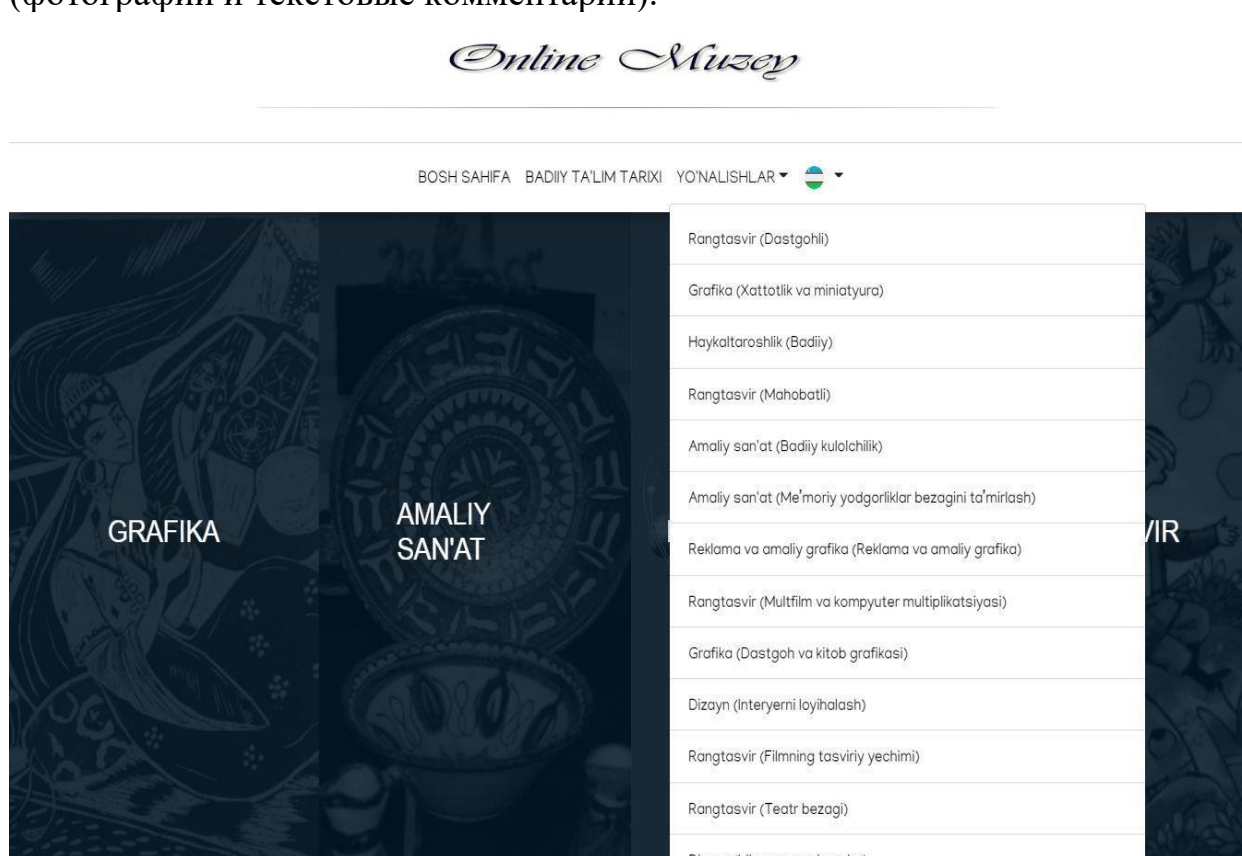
(фотографии и текстовые комментарии).

Online Muzey

BOSH SAHIFA BADIIY TA'LIM TARIXI YO'NALISHLAR

GRAFIKA

AMALIY SAN'AT

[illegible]VIR

Rangtasvir (Dastgohli)

Grafika (Xattotlik va miniatyura)

Haykaltaroshlik (Badiiy)

Rangtasvir (Mahobatli)

Amaliy san'at (Badiiy kulolchilik)

Amaliy san'at (Me'moriy yodgorliklar bezagini ta'mirlash)

Reklama va amaliy grafika (Reklama va amaliy grafika)

Rangtasvir (Multfilm va kompyuter multiplikatsiyasi)

Grafika (Dastgoh va kitob grafikasi)

Dizayn (Interyerni loyihalash)

Rangtasvir (Filmning tasviriy yechimi)

Rangtasvir (Teatr bezagi)

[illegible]